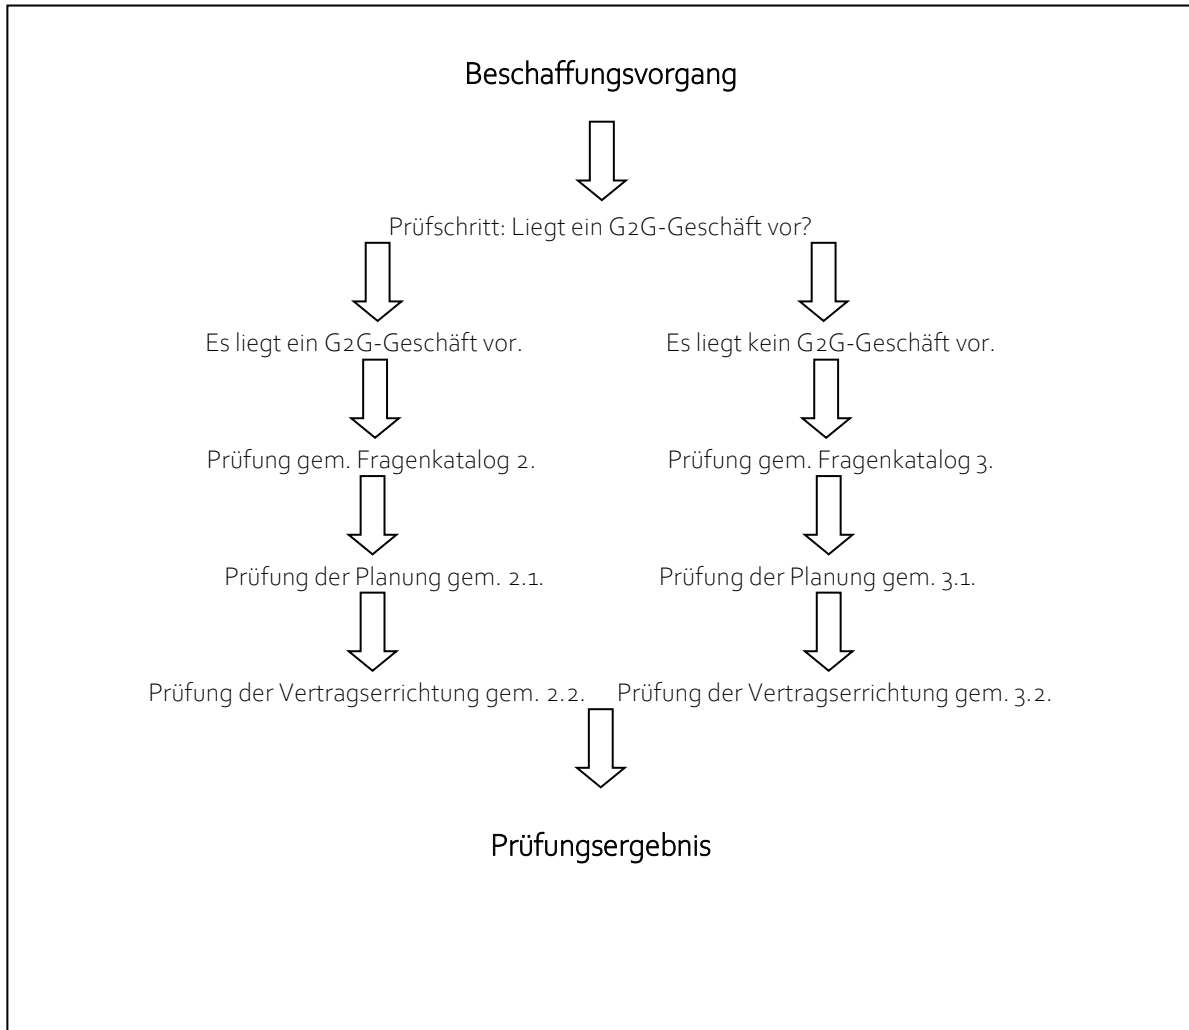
Beschaffungsvorgang

Prüfschritt: Liegt ein G2G-Geschäft vor?

Es liegt ein G2G-Geschäft vor.

Prüfung gem. Fragenkatalog 2.

Prüfung der Planung gem. 2.1.

Prüfung der Vertragserrichtung gem. 2.2.

Es liegt kein G2G-Geschäft vor.

Prüfung gem. Fragenkatalog 3.

Prüfung der Planung gem. 3.1.

Prüfung der Vertragserrichtung gem. 3.2.

Prüfungsergebnis